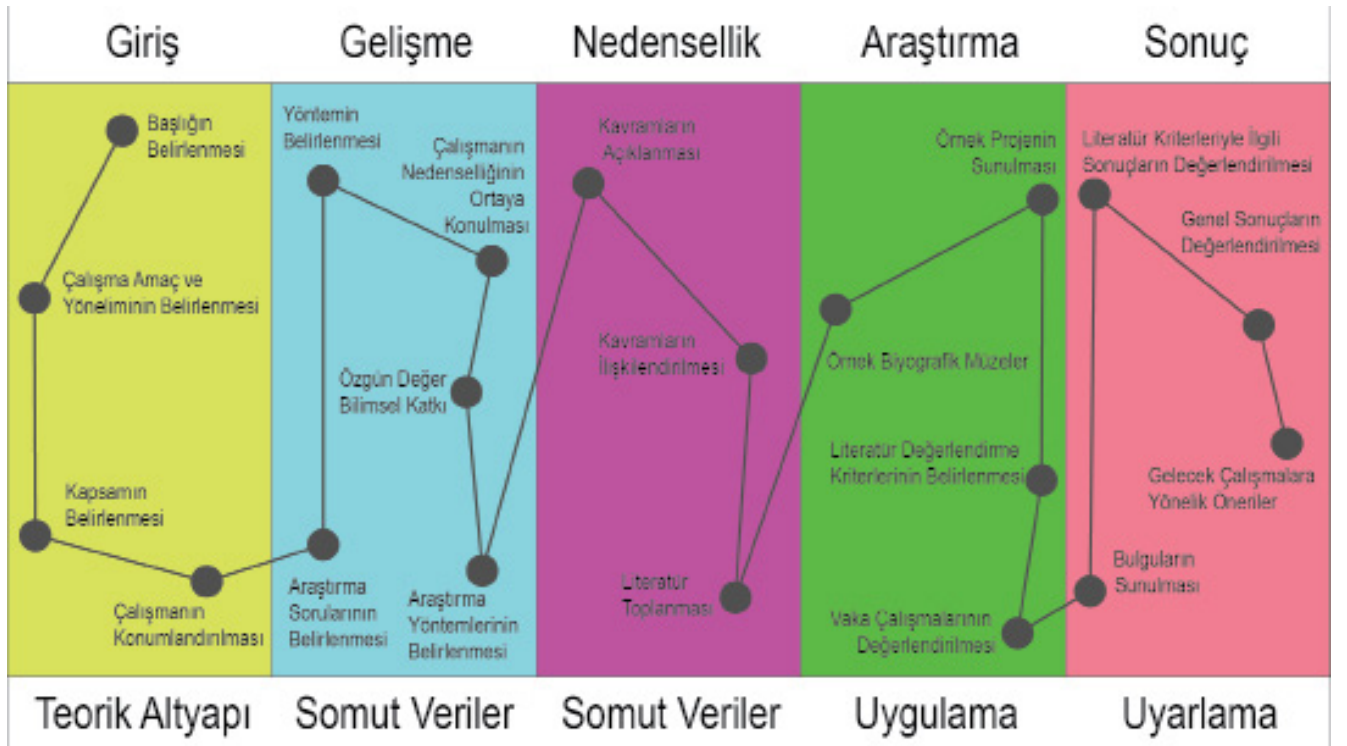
Giriş | Gelişme | Nedensellik | Araştırma | Sonuç

Başlığın Belirlenmesi

Çalışma Amaç ve Yöneliminin Belirlenmesi

Kapsamın Belirlenmesi

Çalışmanın Konumlandırılması

Yöntemin Belirlenmesi

Çalışmanın Nedenselliğinin Ortaya Konulması

Özgün Değer Bilimsel Katkı

Araştırma Sorularının Belirlenmesi

Araştırma Yöntemlerinin Belirlenmesi

Kavramların Açıklanması

Kavramların İlişkilendirilmesi

Literatür Toplanması

Örnek Projenin Sunulması

Örnek Biyografik Müzeler

Literatür Değerlendirme Kriterlerinin Belirlenmesi

Vaka Çalışmalarının Değerlendirilmesi

Literatür Kriterleriyle İlgili Sonuçların Değerlendirilmesi

Genel Sonuçların Değerlendirilmesi

Gelecek Çalışmalara Yönelik Öneriler

Bulguların Sunulması

Teorik Altyapı | Somut Veriler | Somut Veriler | Uygulama | Uyarlama